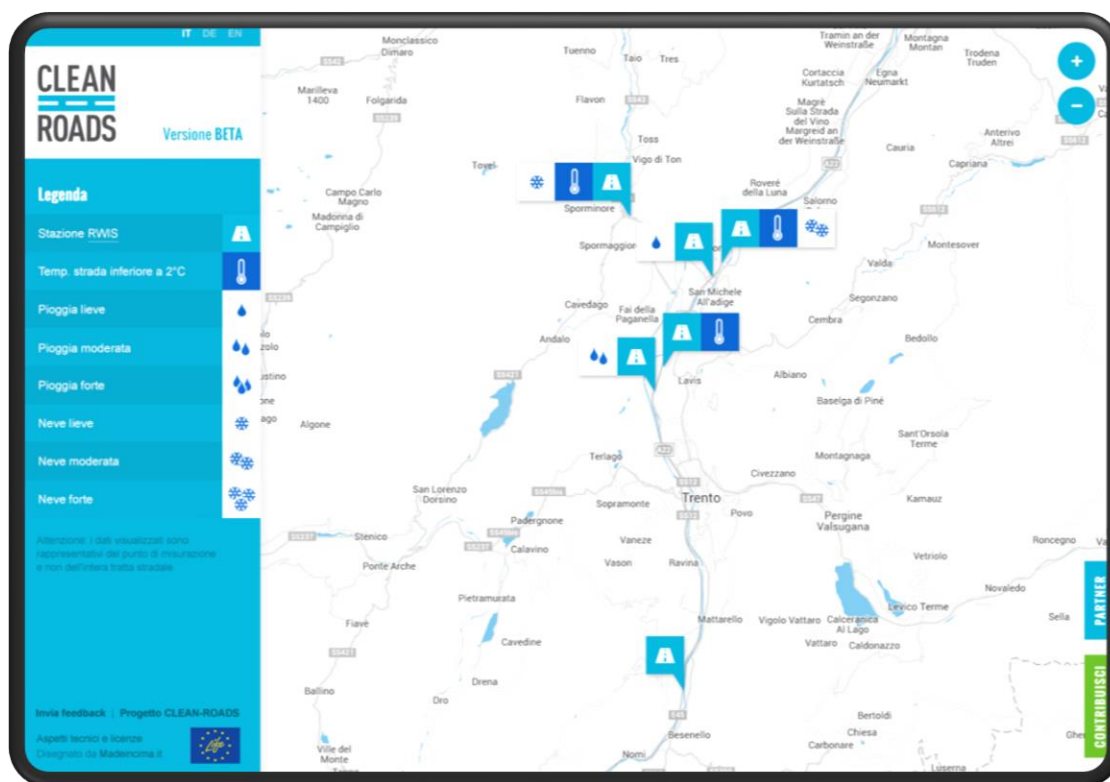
IT DE EN

CLEAN ROADS

Versione BETA

Legenda

Stazione RWIS

Temp. strada inferiore a 2°C

Pioggia lieve

Pioggia moderata

Pioggia forte

Neve lieve

Neve moderata

Neve forte

Attenzione: i dati visualizzati sono rappresentativi del punto di misurazione e non dell'intera tratta stradale

Invia feedback | Progetto CLEAN-ROADS

Aspetti tecnici e licenze
Disegnato da Madeincima.it

+
−

PARTNER

CONTRIBUISCI

Monclassico Dimaro
Tuenno
Taio
Tres
Tramin an der Weinstraße
Montagna Montan
Trodena Truden
Marilleva 1400
Folgarida
Flavon
Cortaccia Kurtatsch
Egna Neumarkt
Magrè Sulla Strada del Vino Margreid an der Weinstraße
Toss
Vigo di Ton
Cauria
Anterivo Altrei
Capriana
Tovel
Roverè della Luna
Salorno
Campo Carlo Magno
Madonna di Campiglio
Sporminore
Spormaggiore
Montesover
Valda
San Michele All'adige
Segonzano
Cavedago
Fai della Paganella
Andalo
Cembra
Bedollo
Lavis
Albiano
Baselga di Pinè
Algone
Sant'Orsola Terme
Terlago
Montagnaga
Civezzano
San Lorenzo Dorsino
Trento
Sopramonte
Povo
Kamauz
Padergnone
Pergine Valsugana
Stenico
Calavino
Vaneze
Roncegno
Vetriolo
Ponte Arche
Vason
Ravina
Novaledo
Pietramurata
Levico Terme
Sella
Fiavè
Mattarello
Vigolo Vattaro
Calceranica Al Lago
Cavedine
Vattaro
Caldonazzo
Drena
Ballino
Dro
Bertoldi
Chiesa
Besenello
Carbonare
Ville del Monte
Nomi
Luserna